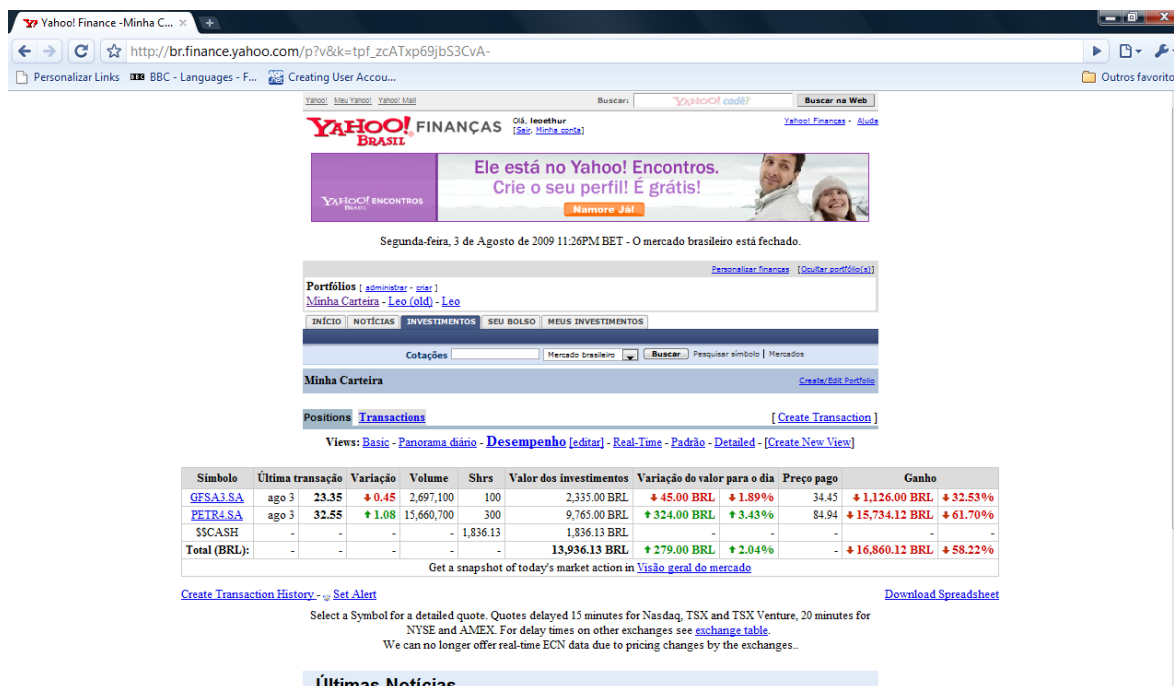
Yahoo! Finance -Minha C... ×

http://br.finance.yahoo.com/p?v&k=tpf_zcATxp69jbS3CvA-

Personalizar Links BBC - Languages - F... Creating User Accou...

Outros favoritos

Yahoo! Meu Yahoo! Yahoo! Mail Buscar: YAHOO! cadê? Buscar na Web

YAHOO! BRASIL FINANÇAS Olá, leoethur [Sair, Minha conta]

Yahoo! Finanças - Ajuda

YAHOO! ENCONTROS BRASIL Ele está no Yahoo! Encontros. Crie o seu perfil! É grátis! Namore Já!

Segunda-feira, 3 de Agosto de 2009 11:26PM BET - O mercado brasileiro está fechado.

Personalizar finanças [Ocultar portfólio(s)]

Portfólios [ administrar - criar ]
Minha Carteira - Leo (old) - Leo

INÍCIO NOTÍCIAS INVESTIMENTOS SEU BOLSO MEUS INVESTIMENTOS

Cotações Mercado brasileiro Buscar Pesquisar símbolo | Mercados

Minha Carteira Create/Edit Portfolio

Positions Transactions [ Create Transaction ]

Views: Basic - Panorama diário - Desempenho [editar] - Real-Time - Padrão - Detailed - [Create New View]

| Símbolo | Última transação | | Variação | Volume | Shrs | Valor dos investimentos | Variação do valor para o dia | | Preço pago | Ganho | |
|---|---|---|---|---|---|---|---|---|---|---|---|
| GFSA3.SA | ago 3 | 23.35 | 0.45 | 2,697,100 | 100 | 2,335.00 BRL | 45.00 BRL | 1.89% | 34.45 | 1,126.00 BRL | 32.53% |
| PETR4.SA | ago 3 | 32.55 | 1.08 | 15,660,700 | 300 | 9,765.00 BRL | 324.00 BRL | 3.43% | 84.94 | 15,734.12 BRL | 61.70% |
| $$CASH | - | - | - | - | 1,836.13 | 1,836.13 BRL | - | - | - | - | - |
| Total (BRL): | - | - | - | - | - | 13,936.13 BRL | 279.00 BRL | 2.04% | - | 16,860.12 BRL | 58.22% |

Get a snapshot of today's market action in Visão geral do mercado

Create Transaction History - Set Alert

Download Spreadsheet

Select a Symbol for a detailed quote. Quotes delayed 15 minutes for Nasdaq, TSX and TSX Venture, 20 minutes for NYSE and AMEX. For delay times on other exchanges see exchange table.
We can no longer offer real-time ECN data due to pricing changes by the exchanges..

Últimas Notícias